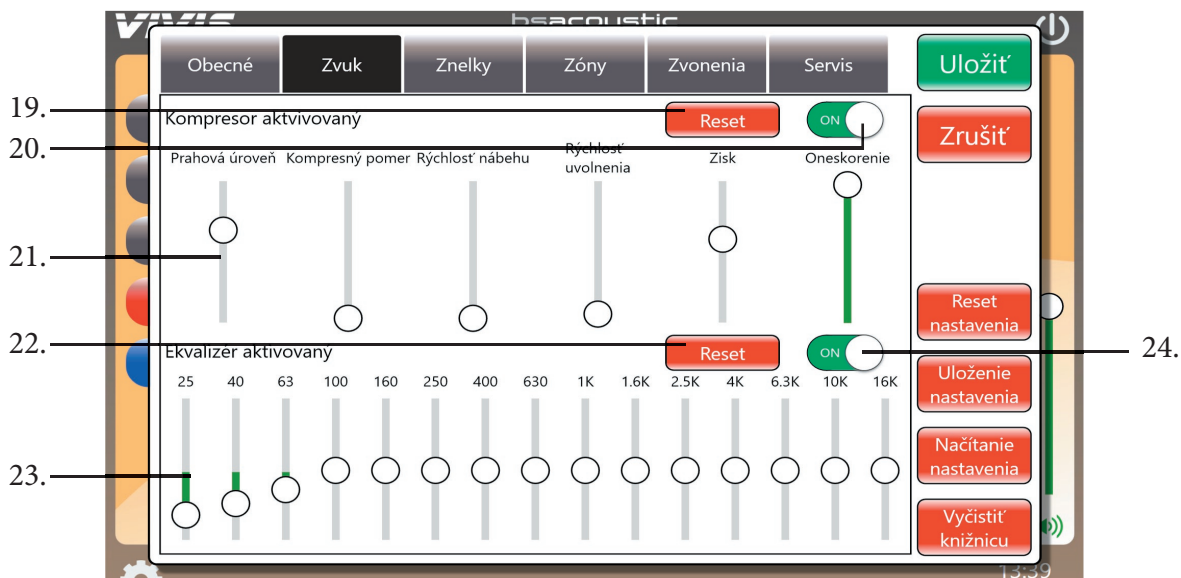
VIVIS bsacoustic

Obecné Zvuk Znelky Zóny Zvonenia Servis

Uložiť

Zrušiť

19.

Kompresor aktvivovaný

Reset

ON

20.

Prahová úroveň Kompresný pomer Rýchlosť nábehu Rýchlosť uvolnenia Zisk Oneskorenie

21.

Reset nastavenia

22.

Ekvalizér aktivovaný

Reset

ON

24.

25 40 63 100 160 250 400 630 1K 1.6K 2.5K 4K 6.3K 10K 16K

Uloženie nastavenia

Načítanie nastavenia

23.

Vyčistiť knižnicu

13:39